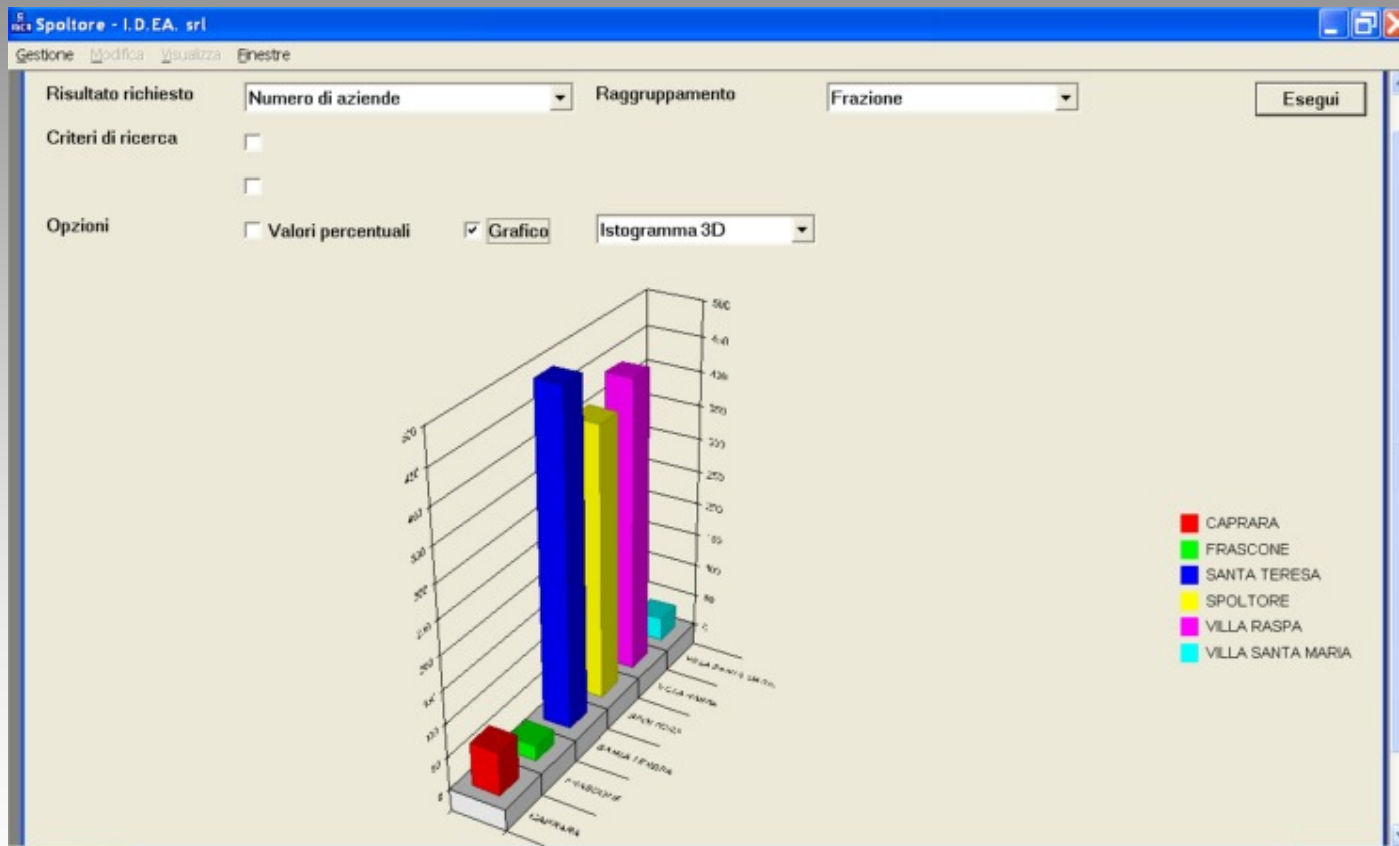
Spoltore - I.D.EA. srl

Gestione Modifica Visualizza Finestre

Risultato richiesto Numero di aziende Raggruppamento Frazione Esegui

Criteri di ricerca

Opzioni Valori percentuali Grafico Istogramma 3D

500
450
400
350
300
250
200
150
100
50
0

500
450
400
350
300
250
200
150
100
50
0

VILLA SANTA MARIA
VILLA RASPA
SPOLTORE
SANTA TERESA
FRASCONE
CAPRARA

CAPRARA
FRASCONE
SANTA TERESA
SPOLTORE
VILLA RASPA
VILLA SANTA MARIA